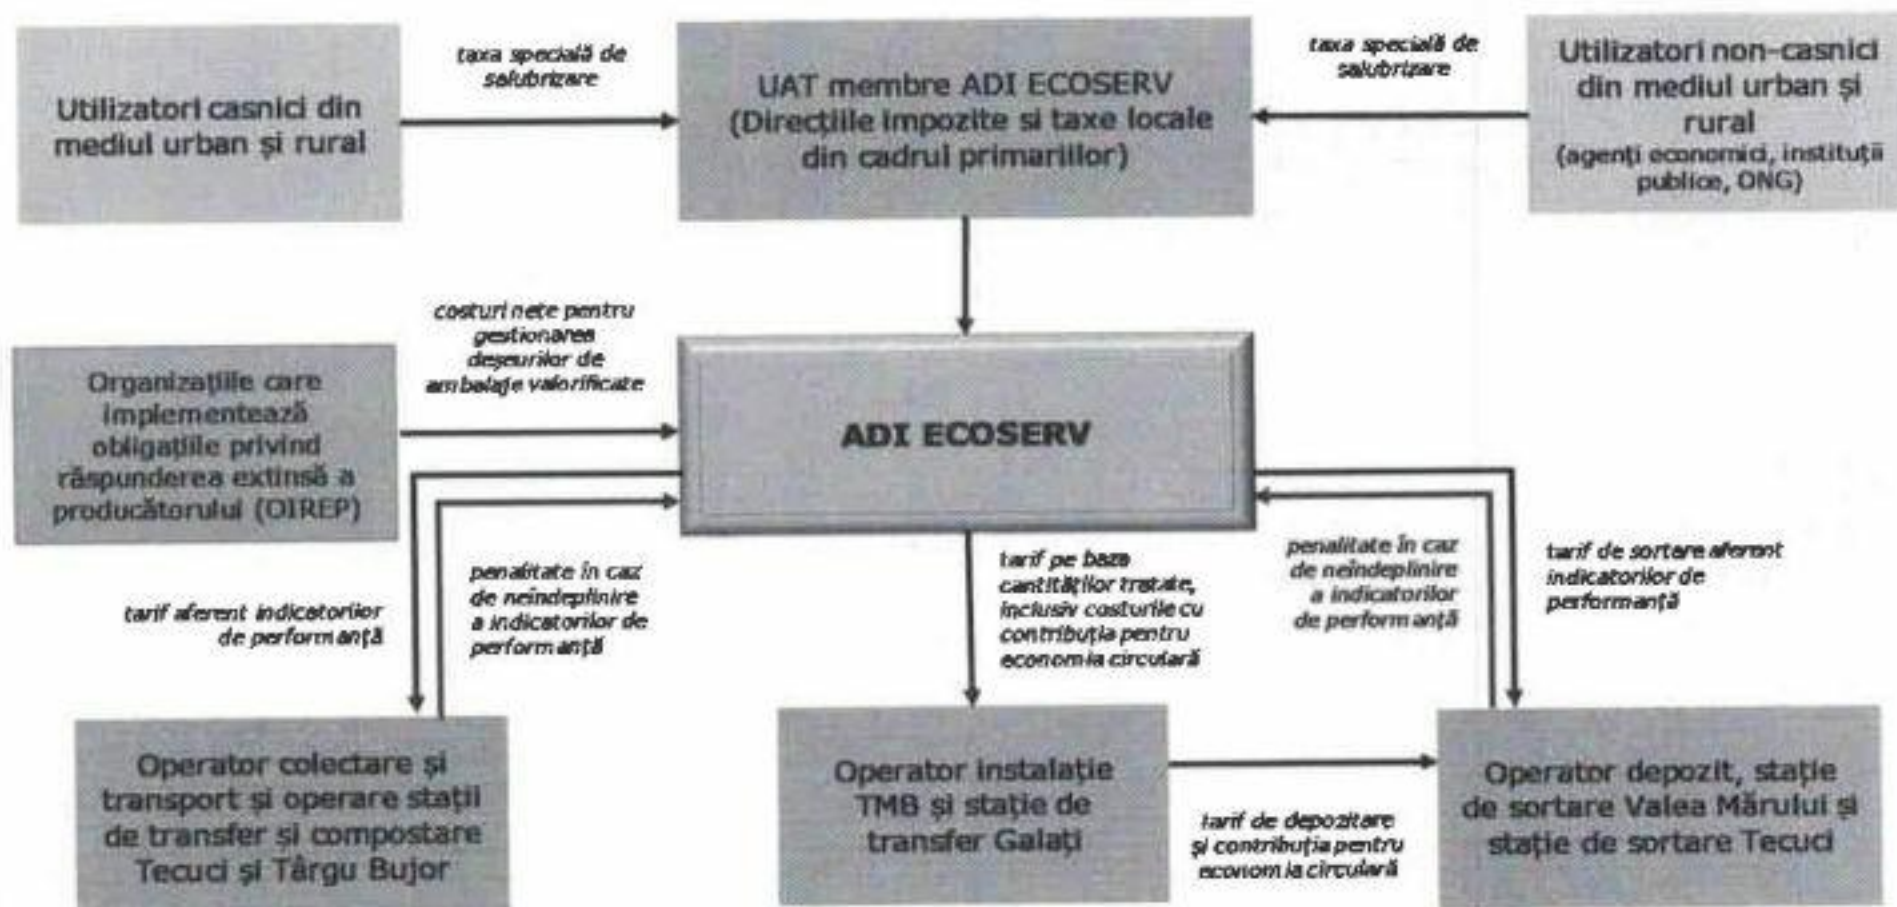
Utilizatori casnici din mediul urban și rural

taxa specială de salubrizare

UAT membre ADI ECOSERV (Direcțiile impozite si taxe locale din cadrul primariilor)

taxa specială de salubrizare

Utilizatori non-casnici din mediul urban și rural (agenți economici, instituții publice, ONG)

Organizațiile care implementează obligațiile privind răspunderea extinsă a producătorului (OIREP)

costuri nete pentru gestionarea deșeurilor de ambalaje valorificate

ADI ECOSERV

tarif aferent indicatorilor de performanță

penalitate în caz de neîndeplinire a indicatorilor de performanță

tarif pe baza cantităților tratate, inclusiv costurile cu contribuția pentru economia circulară

penalitate în caz de neîndeplinire a indicatorilor de performanță

tarif de sortare aferent indicatorilor de performanță

Operator colectare și transport și operare stații de transfer și compostare Tecuci și Târgu Bujor

Operator instalație TMB și stație de transfer Galați

tarif de depozitare și contribuția pentru economia circulară

Operator depozit, stație de sortare Valea Mărului și stație de sortare Tecuci